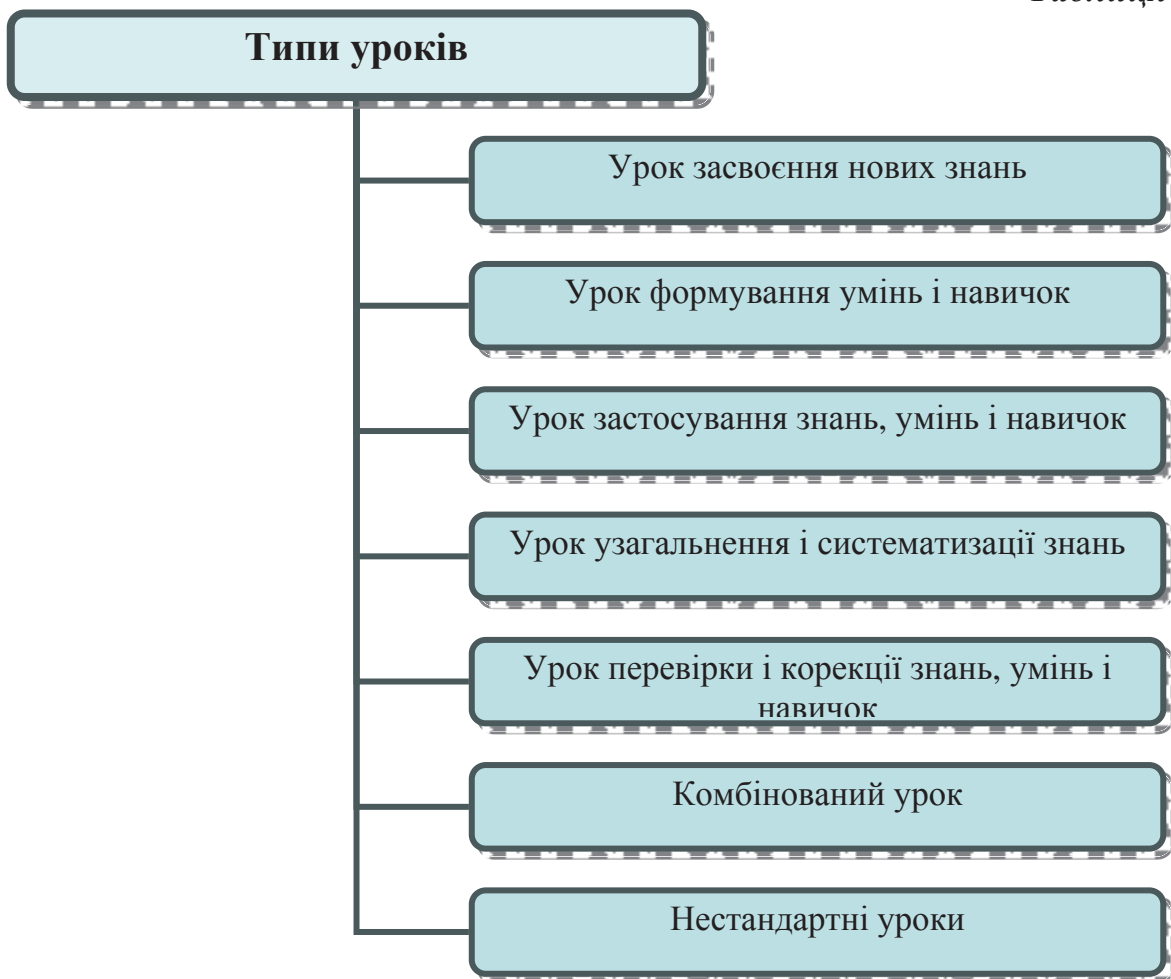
Таблиця

Типи уроків

Урок засвоєння нових знань

Урок формування умінь і навичок

Урок застосування знань, умінь і навичок

Урок узагальнення і систематизації знань

Урок перевірки і корекції знань, умінь і навичок

Комбінований урок

Нестандартні уроки